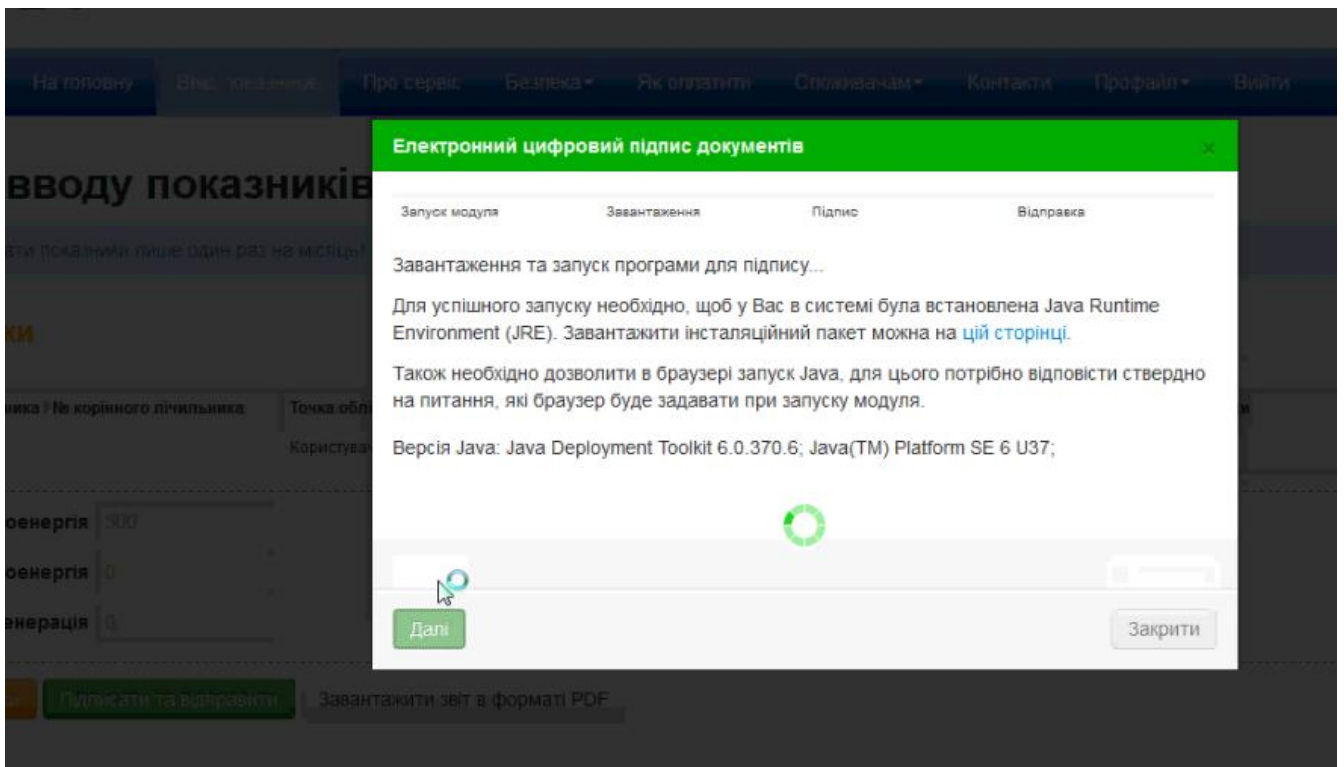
На головну Внес. показника Про сервіс Безпека▾ Як оплатити Споживачам▾ Контакти Профайл▾ Вийти

вводу показників

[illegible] показники лише один раз на місяць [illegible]

ки

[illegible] № корінного лічильника Точка обл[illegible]

Користува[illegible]

оенергія 300

оенергія 0

енерація 0

Підписати та відправити Завантажити звіт в форматі PDF

Електронний цифровий підпис документів

Запуск модуля Завантаження Підпис Відправка

Завантаження та запуск програми для підпису...

Для успішного запуску необхідно, щоб у Вас в системі була встановлена Java Runtime Environment (JRE). Завантажити інсталяційний пакет можна на цій сторінці.

Також необхідно дозволити в браузері запуск Java, для цього потрібно відповісти ствердно на питання, які браузер буде задавати при запуску модуля.

Версія Java: Java Deployment Toolkit 6.0.370.6; Java(TM) Platform SE 6 U37;

Далі

Закрити